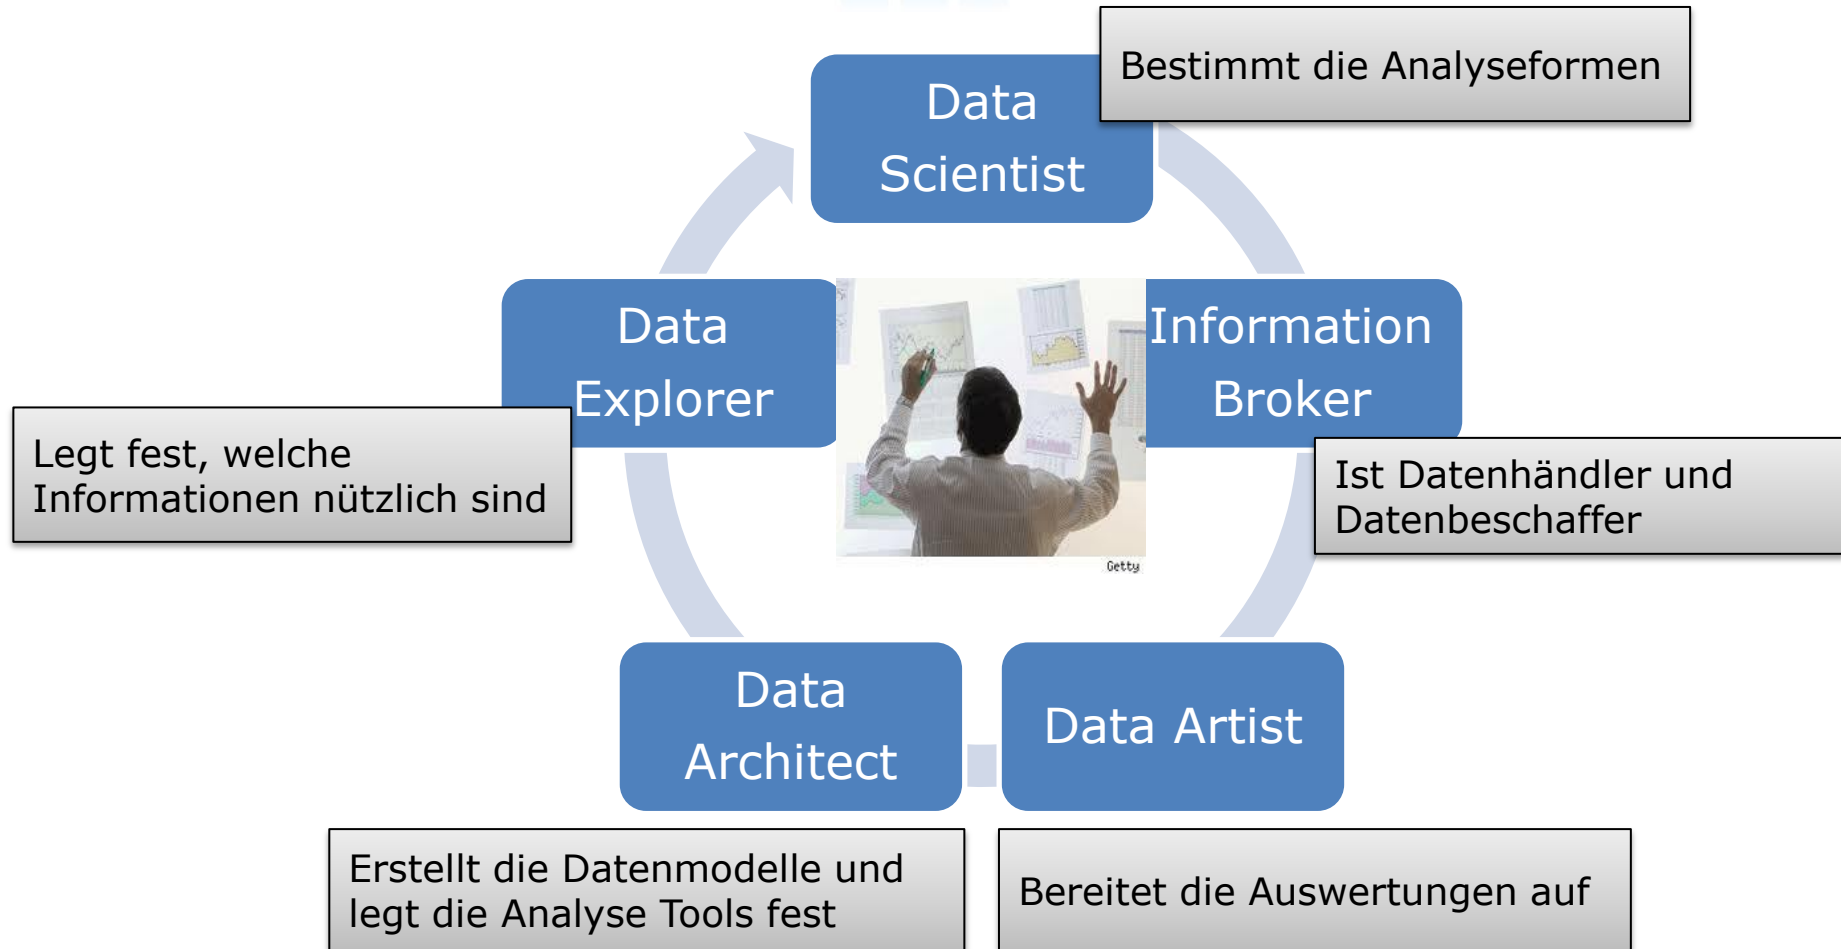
Data Scientist

Bestimmt die Analyseformen

Data Explorer

Information Broker

Legt fest, welche Informationen nützlich sind

Ist Datenhändler und Datenbeschaffer

Getty

Data Architect

Data Artist

Erstellt die Datenmodelle und legt die Analyse Tools fest

Bereitet die Auswertungen auf